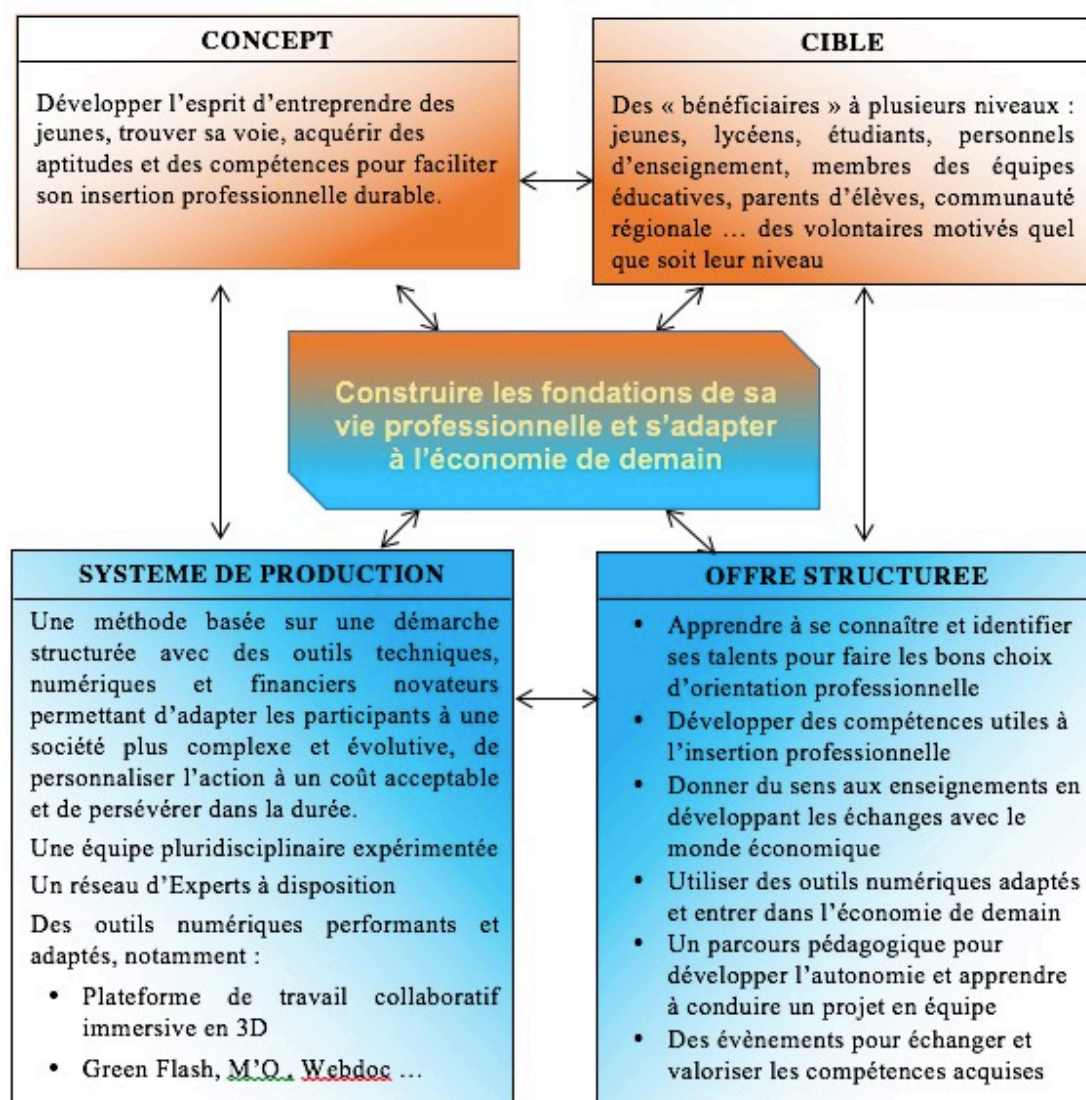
CONCEPT

Développer l'esprit d'entreprendre des jeunes, trouver sa voie, acquérir des aptitudes et des compétences pour faciliter son insertion professionnelle durable.

CIBLE

Des « bénéficiaires » à plusieurs niveaux : jeunes, lycéens, étudiants, personnels d'enseignement, membres des équipes éducatives, parents d'élèves, communauté régionale … des volontaires motivés quel que soit leur niveau

Construire les fondations de sa vie professionnelle et s'adapter à l'économie de demain

SYSTEME DE PRODUCTION

Une méthode basée sur une démarche structurée avec des outils techniques, numériques et financiers novateurs permettant d'adapter les participants à une société plus complexe et évolutive, de personnaliser l'action à un coût acceptable et de persévérer dans la durée.

Une équipe pluridisciplinaire expérimentée

Un réseau d'Experts à disposition

Des outils numériques performants et adaptés, notamment :

• Plateforme de travail collaboratif immersive en 3D
• Green Flash, M'O , Webdoc …

OFFRE STRUCTUREE

• Apprendre à se connaître et identifier ses talents pour faire les bons choix d'orientation professionnelle
• Développer des compétences utiles à l'insertion professionnelle
• Donner du sens aux enseignements en développant les échanges avec le monde économique
• Utiliser des outils numériques adaptés et entrer dans l'économie de demain
• Un parcours pédagogique pour développer l'autonomie et apprendre à conduire un projet en équipe
• Des évènements pour échanger et valoriser les compétences acquises